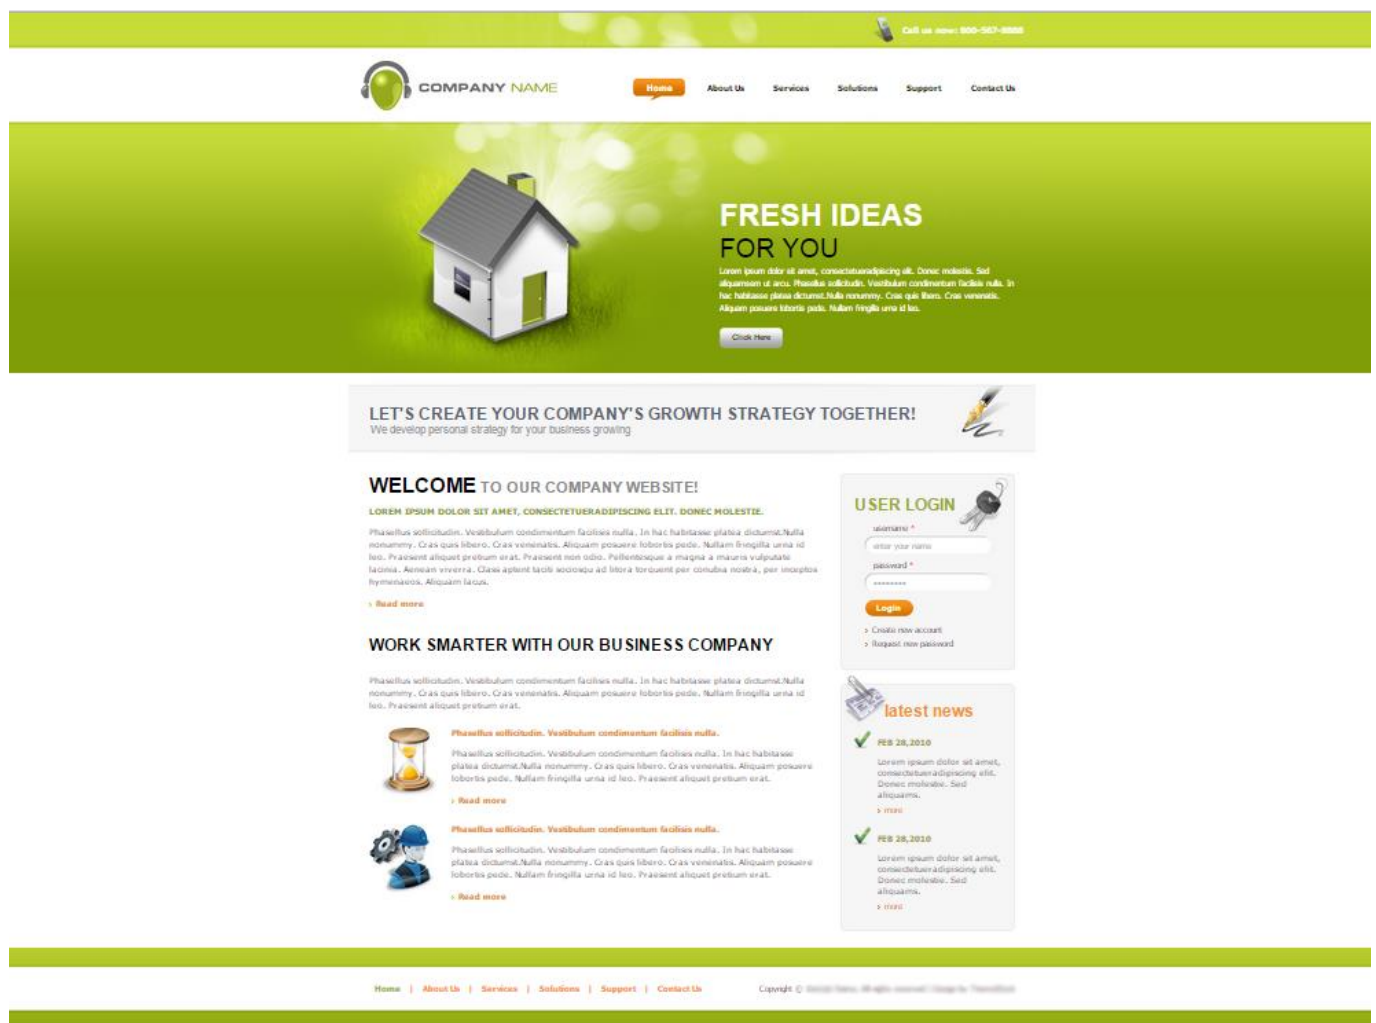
Call us now: 800-567-8888

COMPANY NAME

Home About Us Services Solutions Support Contact Us

FRESH IDEAS
FOR YOU

Lorem ipsum dolor sit amet, consectetueradipiscing elit. Donec molestie. Sed aliquamsem ut arcu. Phasellus sollicitudin. Vestibulum condimentum facilisis nulla. In hac habitasse platea dictumst.Nulla nonummy. Cras quis libero. Cras venenatis. Aliquam posuere lobortis pede. Nullam fringilla urna id leo.

Click Here

LET'S CREATE YOUR COMPANY'S GROWTH STRATEGY TOGETHER!
We develop personal strategy for your business growing

WELCOME TO OUR COMPANY WEBSITE!

LOREM IPSUM DOLOR SIT AMET, CONSECTETUERADIPISCING ELIT. DONEC MOLESTIE.

Phasellus sollicitudin. Vestibulum condimentum facilisis nulla. In hac habitasse platea dictumst.Nulla nonummy. Cras quis libero. Cras venenatis. Aliquam posuere lobortis pede. Nullam fringilla urna id leo. Praesent aliquet pretium erat. Praesent non odio. Pellentesque a magna a mauris vulputate lacinia. Aenean viverra. Class aptent taciti sociosqu ad litora torquent per conubia nostra, per inceptos hymenaeos. Aliquam lacus.

› Read more

WORK SMARTER WITH OUR BUSINESS COMPANY

Phasellus sollicitudin. Vestibulum condimentum facilisis nulla. In hac habitasse platea dictumst.Nulla nonummy. Cras quis libero. Cras venenatis. Aliquam posuere lobortis pede. Nullam fringilla urna id leo. Praesent aliquet pretium erat.

Phasellus sollicitudin. Vestibulum condimentum facilisis nulla.

Phasellus sollicitudin. Vestibulum condimentum facilisis nulla. In hac habitasse platea dictumst.Nulla nonummy. Cras quis libero. Cras venenatis. Aliquam posuere lobortis pede. Nullam fringilla urna id leo. Praesent aliquet pretium erat.

› Read more

Phasellus sollicitudin. Vestibulum condimentum facilisis nulla.

Phasellus sollicitudin. Vestibulum condimentum facilisis nulla. In hac habitasse platea dictumst.Nulla nonummy. Cras quis libero. Cras venenatis. Aliquam posuere lobortis pede. Nullam fringilla urna id leo. Praesent aliquet pretium erat.

› Read more

USER LOGIN

username *
enter your name
password *
••••••••
Login
› Create new account
› Request new password

latest news

FEB 28,2010
Lorem ipsum dolor sit amet, consectetueradipiscing elit. Donec molestie. Sed aliquams.
› more

FEB 28,2010
Lorem ipsum dolor sit amet, consectetueradipiscing elit. Donec molestie. Sed aliquams.
› more

Home | About Us | Services | Solutions | Support | Contact Us

Copyright © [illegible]